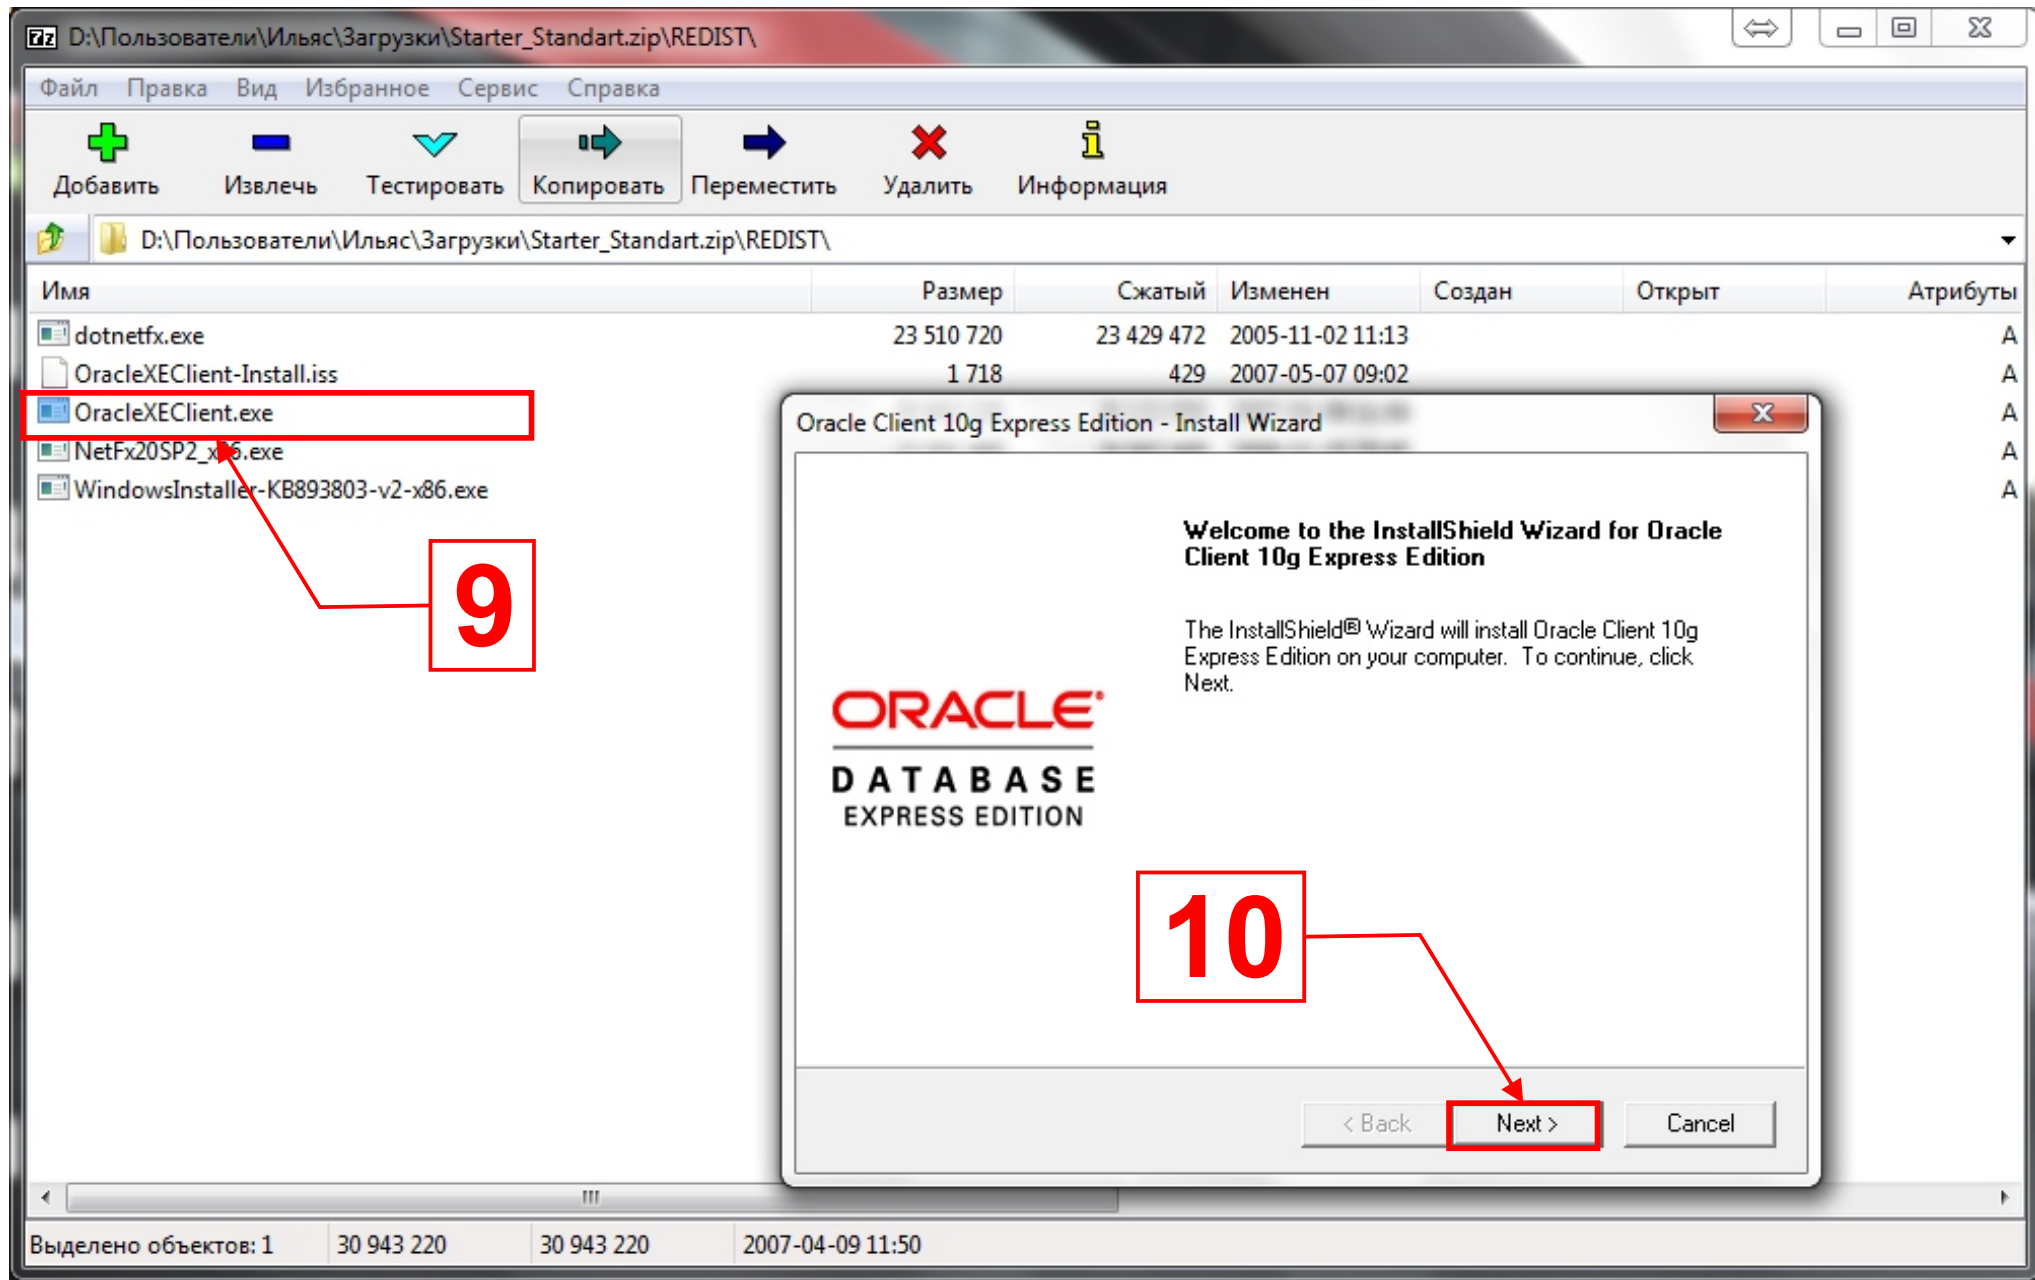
7z D:\Пользователи\Ильяс\Загрузки\Starter_Standart.zip\REDIST\

Файл Правка Вид Избранное Сервис Справка

Добавить Извлечь Тестировать Копировать Переместить Удалить Информация

D:\Пользователи\Ильяс\Загрузки\Starter_Standart.zip\REDIST\

| Имя | Размер | Сжатый | Изменен | Создан | Открыт | Атрибуты |
|---|---|---|---|---|---|---|
| dotnetfx.exe | 23 510 720 | 23 429 472 | 2005-11-02 11:13 | | | A |
| OracleXEClient-Install.iss | 1 718 | 429 | 2007-05-07 09:02 | | | A |
| OracleXEClient.exe | | | | | | A |
| NetFx20SP2_x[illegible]6.exe | | | | | | A |
| WindowsInstaller-KB893803-v2-x86.exe | | | | | | A |

9

Oracle Client 10g Express Edition - Install Wizard

Welcome to the InstallShield Wizard for Oracle Client 10g Express Edition

The InstallShield® Wizard will install Oracle Client 10g Express Edition on your computer. To continue, click Next.

ORACLE
DATABASE
EXPRESS EDITION

10

< Back Next > Cancel

Выделено объектов: 1 30 943 220 30 943 220 2007-04-09 11:50